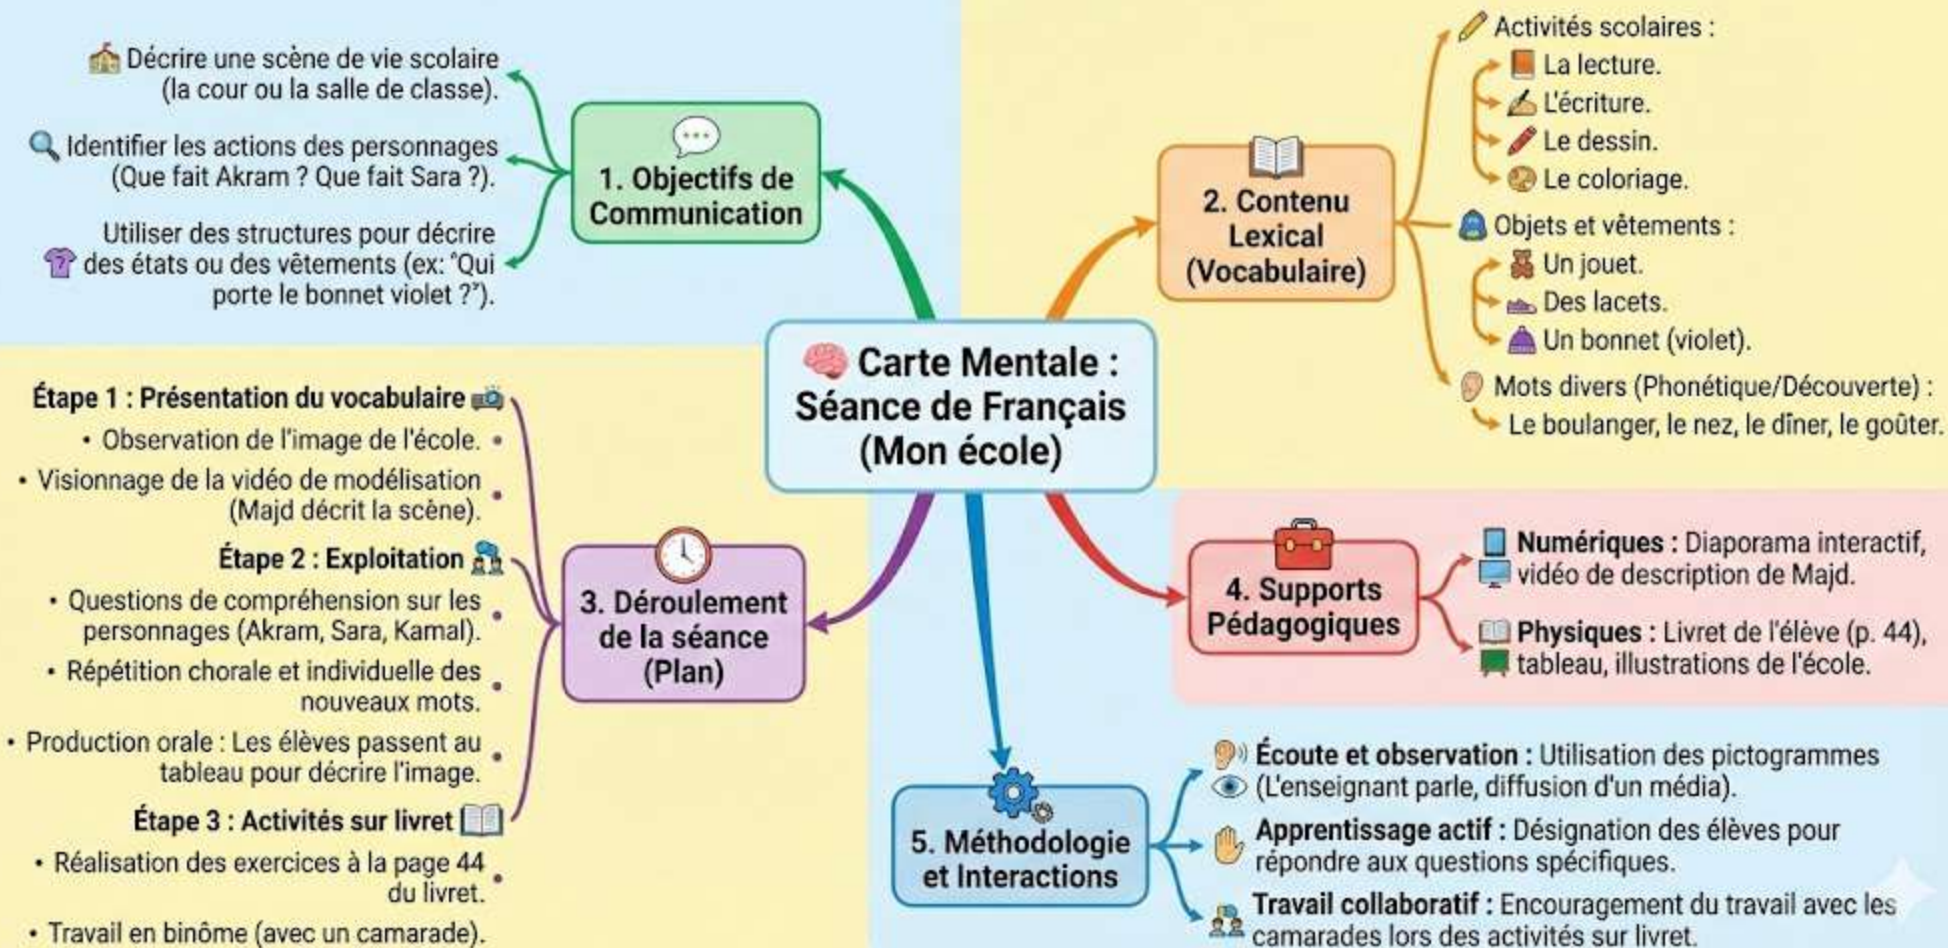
Carte Mentale : Séance de Français (Mon école)

1. Objectifs de Communication

Décrire une scène de vie scolaire (la cour ou la salle de classe).

Identifier les actions des personnages (Que fait Akram ? Que fait Sara ?).

Utiliser des structures pour décrire des états ou des vêtements (ex: "Qui porte le bonnet violet ?").

2. Contenu Lexical (Vocabulaire)

Activités scolaires :
La lecture.
L'écriture.
Le dessin.
Le coloriage.

Objets et vêtements :
Un jouet.
Des lacets.
Un bonnet (violet).

Mots divers (Phonétique/Découverte) :
Le boulanger, le nez, le dîner, le goûter.

3. Déroulement de la séance (Plan)

Étape 1 : Présentation du vocabulaire
• Observation de l'image de l'école.
• Visionnage de la vidéo de modélisation (Majd décrit la scène).

Étape 2 : Exploitation
• Questions de compréhension sur les personnages (Akram, Sara, Kamal).
• Répétition chorale et individuelle des nouveaux mots.
• Production orale : Les élèves passent au tableau pour décrire l'image.

Étape 3 : Activités sur livret
• Réalisation des exercices à la page 44 du livret.
• Travail en binôme (avec un camarade).

4. Supports Pédagogiques

Numériques : Diaporama interactif, vidéo de description de Majd.

Physiques : Livret de l'élève (p. 44), tableau, illustrations de l'école.

5. Méthodologie et Interactions

Écoute et observation : Utilisation des pictogrammes (L'enseignant parle, diffusion d'un média).

Apprentissage actif : Désignation des élèves pour répondre aux questions spécifiques.

Travail collaboratif : Encouragement du travail avec les camarades lors des activités sur livret.